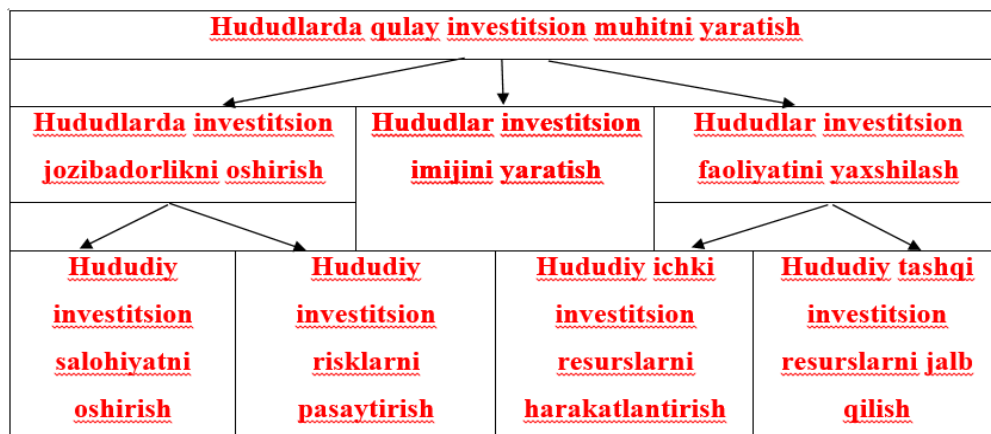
Hududlarda qulay investitsion muhitni yaratish

Hududlarda investitsion jozibadorlikni oshirish

Hududlar investitsion imijini yaratish

Hududlar investitsion faoliyatini yaxshilash

Hududiy investitsion salohiyatni oshirish

Hududiy investitsion risklarni pasaytirish

Hududiy ichki investitsion resurslarni harakatlantirish

Hududiy tashqi investitsion resurslarni jalb qilish